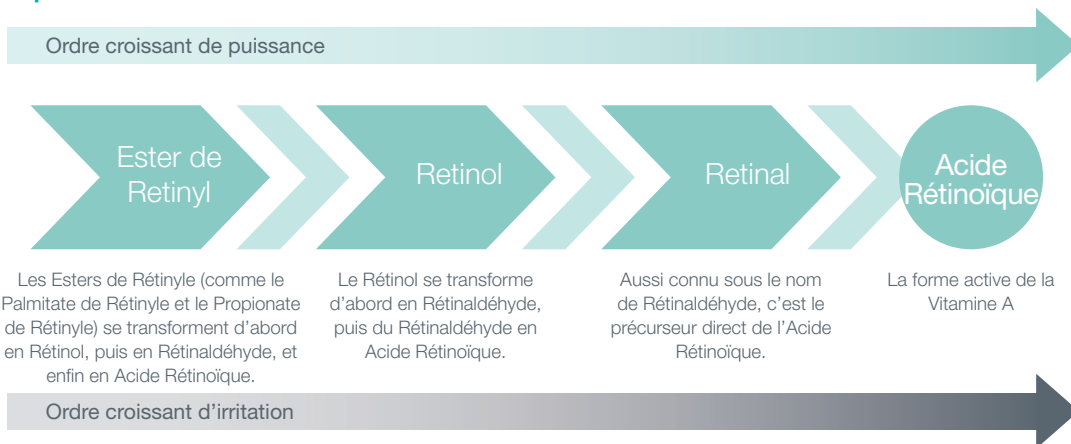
Ordre croissant de puissance

Ester de Retinyl

Retinol

Retinal

Acide Rétinoïque

Les Esters de Rétinyle (comme le Palmitate de Rétinyle et le Propionate de Rétinyle) se transforment d'abord en Rétinol, puis en Rétinaldéhyde, et enfin en Acide Rétinoïque.

Le Rétinol se transforme d'abord en Rétinaldéhyde, puis du Rétinaldéhyde en Acide Rétinoïque.

Aussi connu sous le nom de Rétinaldéhyde, c'est le précurseur direct de l'Acide Rétinoïque.

La forme active de la Vitamine A

Ordre croissant d'irritation